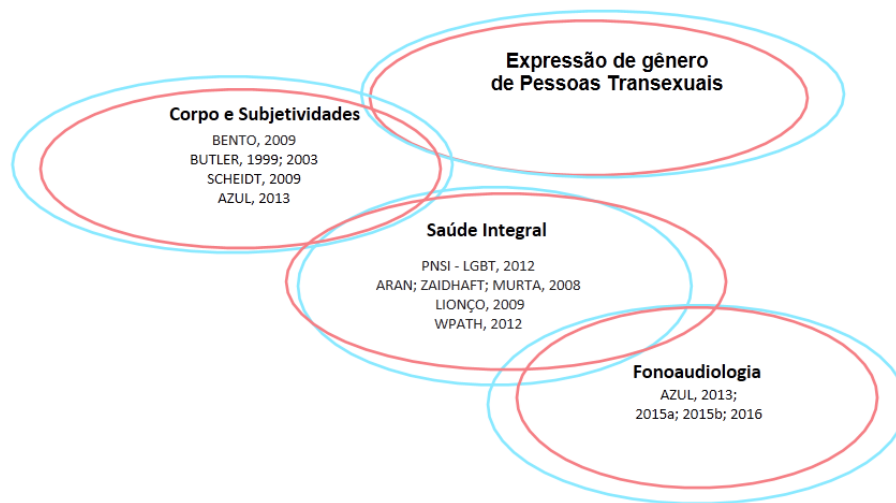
Expressão de gênero de Pessoas Transexuais

Corpo e Subjetividades
BENTO, 2009
BUTLER, 1999; 2003
SCHEIDT, 2009
AZUL, 2013

Saúde Integral
PNSI - LGBT, 2012
ARAN; ZAIDHAFT; MURTA, 2008
LIONÇO, 2009
WPATH, 2012

Fonoaudiologia
AZUL, 2013;
2015a; 2015b; 2016